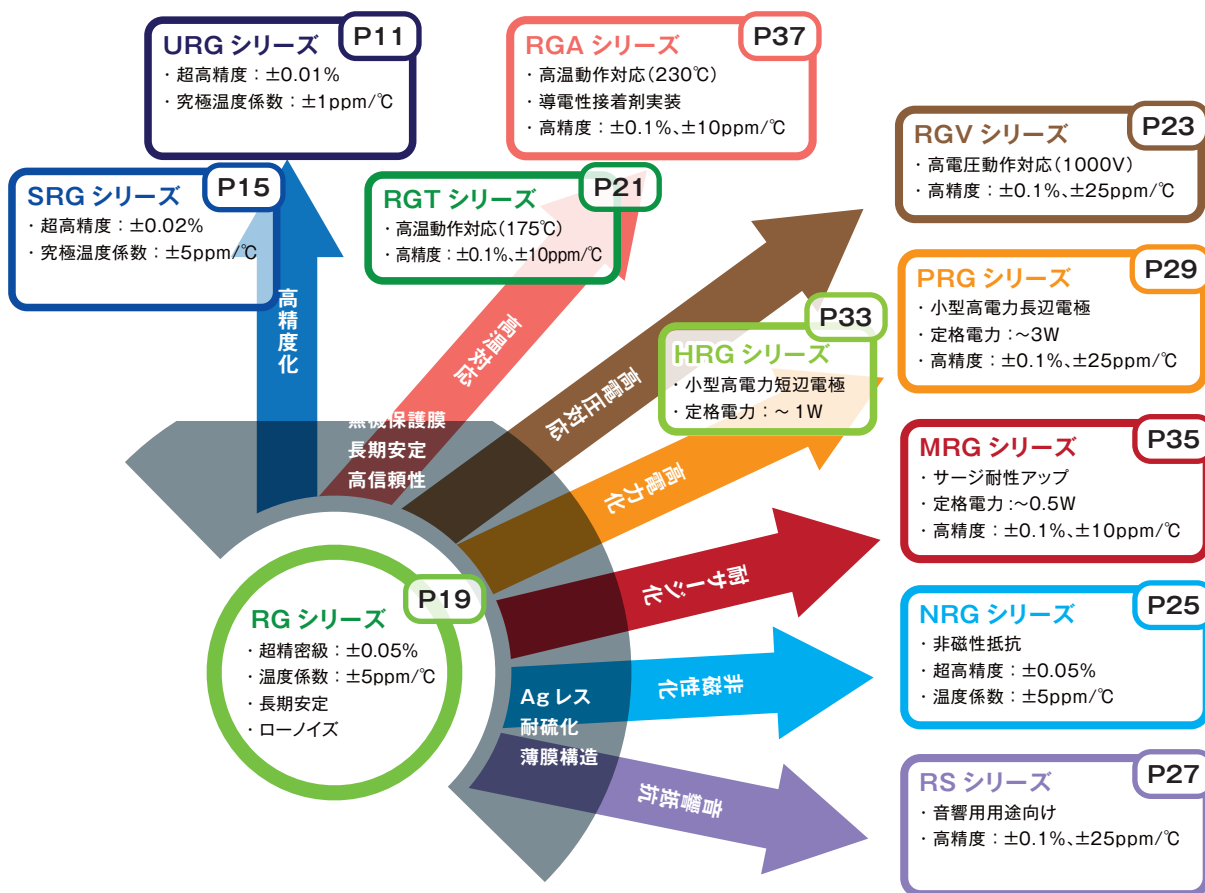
URG シリーズ P11
・超高精度：±0.01%
・究極温度係数：±1ppm/℃

RGA シリーズ P37
・高温動作対応(230℃)
・導電性接着剤実装
・高精度：±0.1%、±10ppm/℃

RGV シリーズ P23
・高電圧動作対応(1000V)
・高精度：±0.1%、±25ppm/℃

SRG シリーズ P15
・超高精度：±0.02%
・究極温度係数：±5ppm/℃

RGT シリーズ P21
・高温動作対応(175℃)
・高精度：±0.1%、±10ppm/℃

PRG シリーズ P29
・小型高電力長辺電極
・定格電力：~3W
・高精度：±0.1%、±25ppm/℃

HRG シリーズ P33
・小型高電力短辺電極
・定格電力：~ 1W

高精度化

高温対応

高電圧対応

高電力化

無機保護膜
長期安定
高信頼性

MRG シリーズ P35
・サージ耐性アップ
・定格電力:~0.5W
・高精度：±0.1%、±10ppm/℃

耐サージ化

RG シリーズ P19
・超精密級：±0.05%
・温度係数：±5ppm/℃
・長期安定
・ローノイズ

NRG シリーズ P25
・非磁性抵抗
・超高精度：±0.05%
・温度係数：±5ppm/℃

非磁性化

Ag レス
耐硫化
薄膜構造

音響抵抗

RS シリーズ P27
・音響用用途向け
・高精度：±0.1%、±25ppm/℃